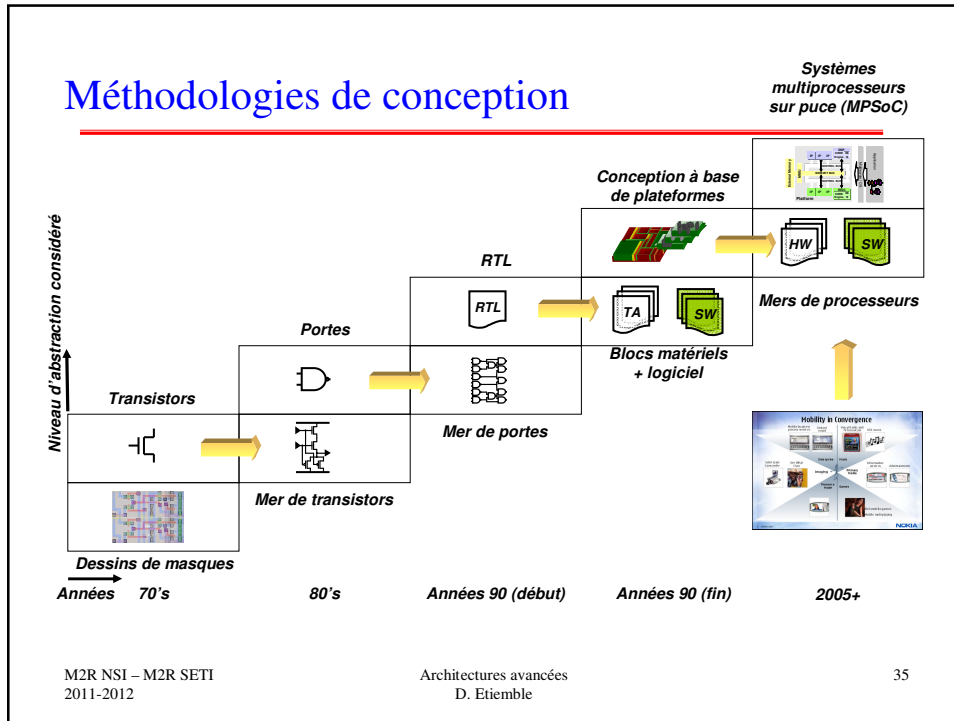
Méthodologies de conception

Systèmes multiprocesseurs sur puce (MPSoC)

Niveau d'abstraction considéré

Conception à base de plateformes

RTL

RTL

HW

SW

Mers de processeurs

Portes

TA

SW

Blocs matériels + logiciel

Transistors

Mer de portes

Mobility in Convergence

NOKIA

Mer de transistors

Dessins de masques

Années 70's 80's Années 90 (début) Années 90 (fin) 2005+

M2R NSI – M2R SETI
2011-2012

Architectures avancées
D. Etiemble

35